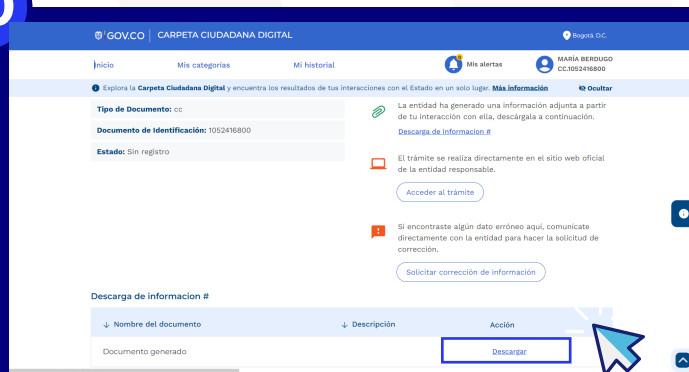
GOV.CO | CARPETA CIUDADANA DIGITAL

Bogotá, D.C.

Inicio
Mis categorías
Mi historial
Mis alertas
MARÍA BERDUGO
CC.1052416800

Explora la Carpeta Ciudadana Digital y encuentra los resultados de tus interacciones con el Estado en un solo lugar. Más información
Ocultar

Tipo de Documento: cc

Documento de Identificación: 1052416800

Estado: Sin registro

La entidad ha generado una información adjunta a partir de tu interacción con ella, descárgala a continuación.

Descarga de informacion #

El trámite se realiza directamente en el sitio web oficial de la entidad responsable.

Acceder al trámite

Si encontraste algún dato erróneo aquí, comunícate directamente con la entidad para hacer la solicitud de corrección.

Solicitar corrección de información

Descarga de informacion #

| ↓ Nombre del documento | ↓ Descripción | Acción |
|---|---|---|
| Documento generado | | Descargar |